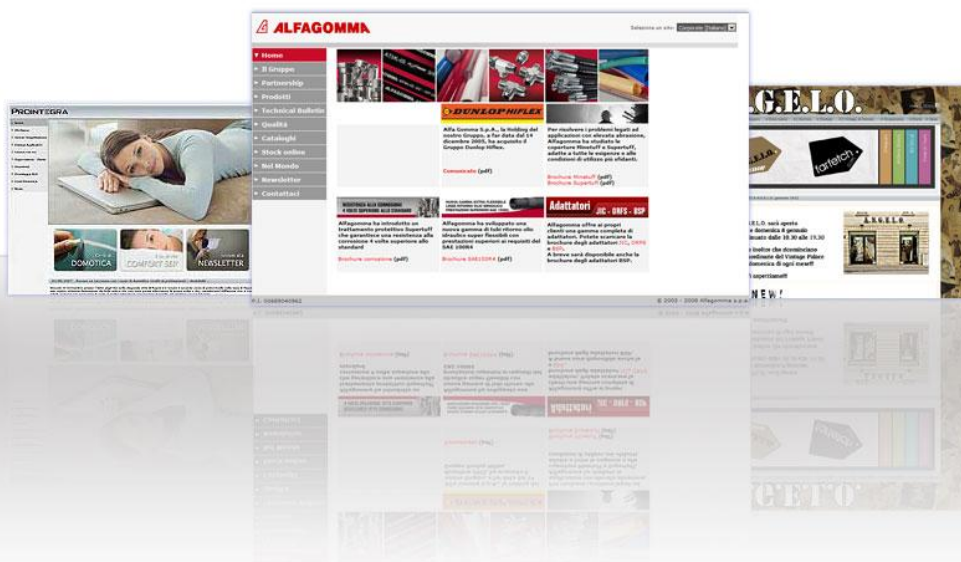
ALFAGOMMA

Seleziona un sito: Corporate (Italiano)

Home
Il Gruppo
Partnership
Prodotti
Technical Bulletin
Qualità
Cataloghi
Stock online
Nel Mondo
Newsletter
Contattaci

DUNLOP HIFLEX

Alfa Gomma S.p.A., la holding del nostro Gruppo, a far data dal 19 dicembre 2005, ha acquisito il Gruppo Dunlop Hiflex.

Comunicato (pdf)

Per risolvere i problemi legati ad applicazioni con elevata abrasione, Alfagomma ha studiato le coperture Minstuff e Superstuff, adatte a tutte le esigenze e alle condizioni di utilizzo più efficienti.

Brochure Minstuff (pdf)
Brochure Superstuff (pdf)

Alfagomma ha introdotto un trattamento protettivo Supertuff che garantisce una resistenza alla corrosione 4 volte superiore allo standard

Brochure corrosione (pdf)

Alfagomma ha sviluppato una nuova gamma di tubi ritorno olio idraulico super flessibili con prestazioni superiori ai requisiti del SAE 100R4

Brochure SAE100R4 (pdf)

Adattatori
JIC - ORFS - BSP

Alfagomma offre ai propri clienti una gamma completa di adattatori. Potete scaricare le brochure degli adattatori JIC, ORFS e BSP.
A breve sarà disponibile anche la brochure degli adattatori BSP.

P.I. 00689040962

© 2003 - 2006 Alfagomma s.p.a.

PROINTEGRA

DOMOTICA
COMFORT SEP
NEWSLETTER

A.G.E.L.O.

farfetch

NEW!